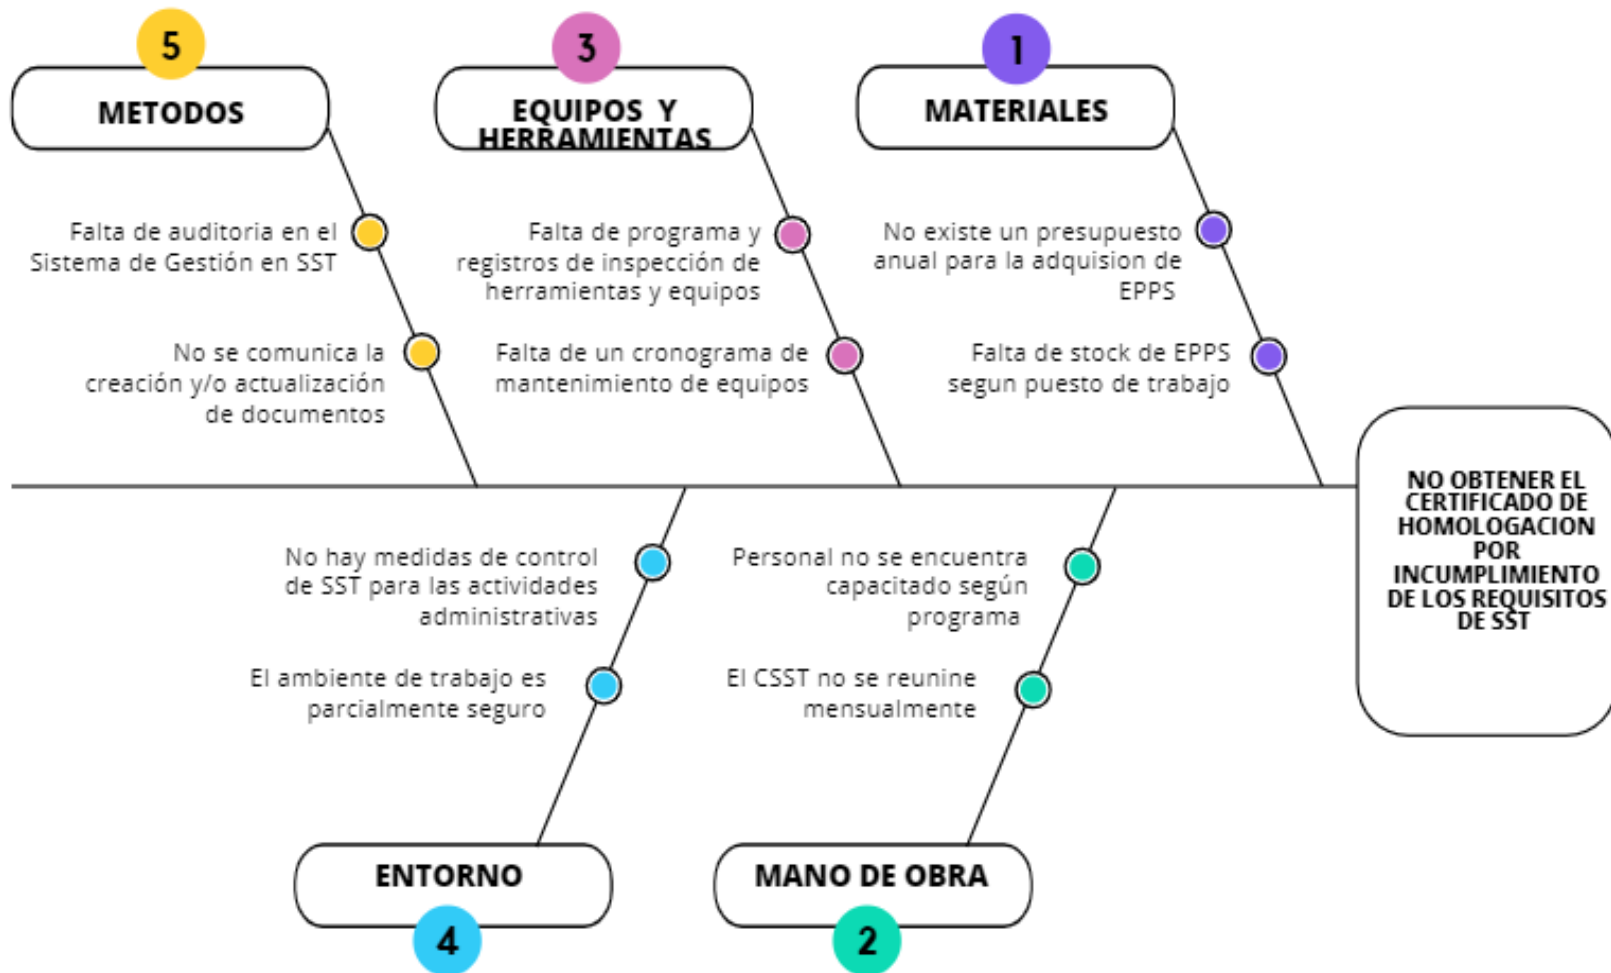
5

METODOS

3

EQUIPOS Y HERRAMIENTAS

1

MATERIALES

Falta de auditoria en el Sistema de Gestión en SST

No se comunica la creación y/o actualización de documentos

Falta de programa y registros de inspección de herramientas y equipos

Falta de un cronograma de mantenimiento de equipos

No existe un presupuesto anual para la adquision de EPPS

Falta de stock de EPPS segun puesto de trabajo

NO OBTENER EL CERTIFICADO DE HOMOLOGACION POR INCUMPLIMIENTO DE LOS REQUISITOS DE SST

No hay medidas de control de SST para las actividades administrativas

El ambiente de trabajo es parcialmente seguro

Personal no se encuentra capacitado según programa

El CSST no se reunine mensualmente

ENTORNO

4

MANO DE OBRA

2